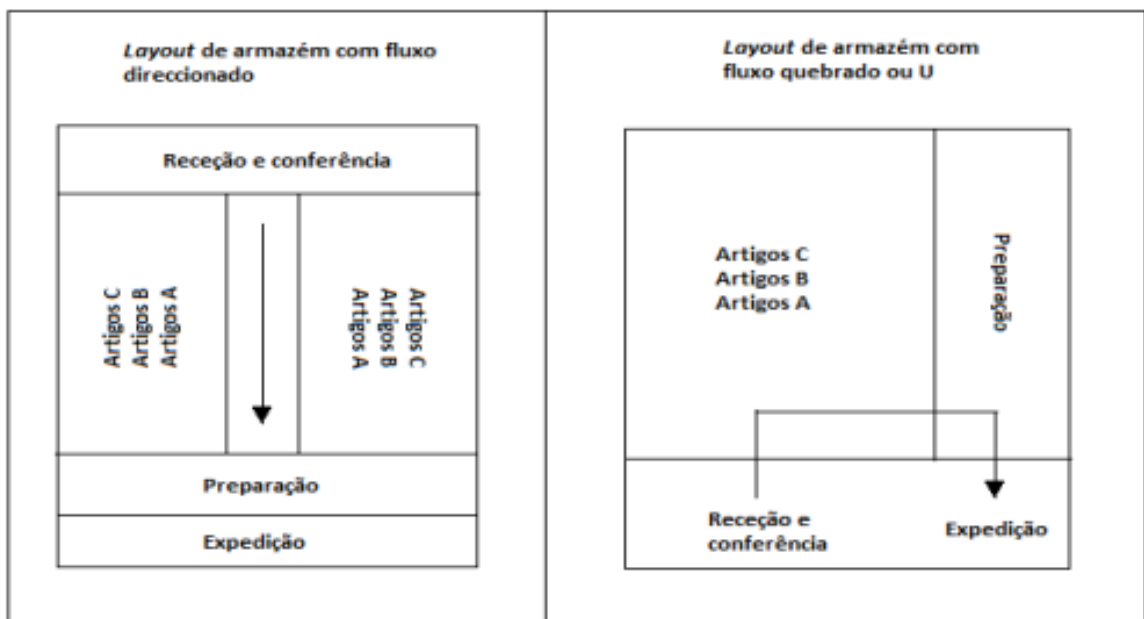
*Layout* de armazém com fluxo direccionado

Receção e conferência

Artigos C
Artigos B
Artigos A

Artigos C
Artigos B
Artigos A

Preparação

Expedição

*Layout* de armazém com fluxo quebrado ou U

Artigos C
Artigos B
Artigos A

Preparação

Receção e conferência

Expedição